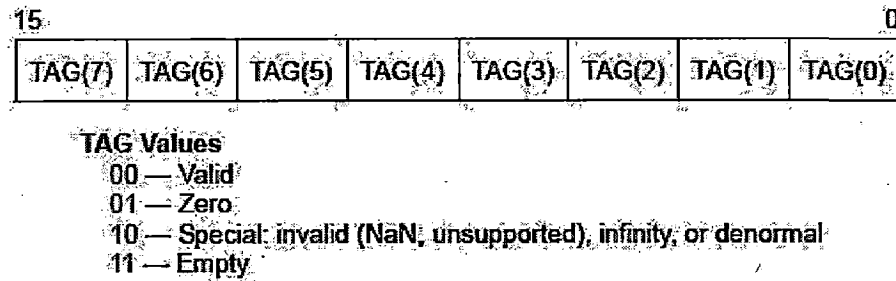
15 0

| TAG(7) | TAG(6) | TAG(5) | TAG(4) | TAG(3) | TAG(2) | TAG(1) | TAG(0) |
|---|---|---|---|---|---|---|---|

TAG Values
00 — Valid
01 — Zero
10 — Special: invalid (NaN, unsupported), infinity, or denormal
11 — Empty